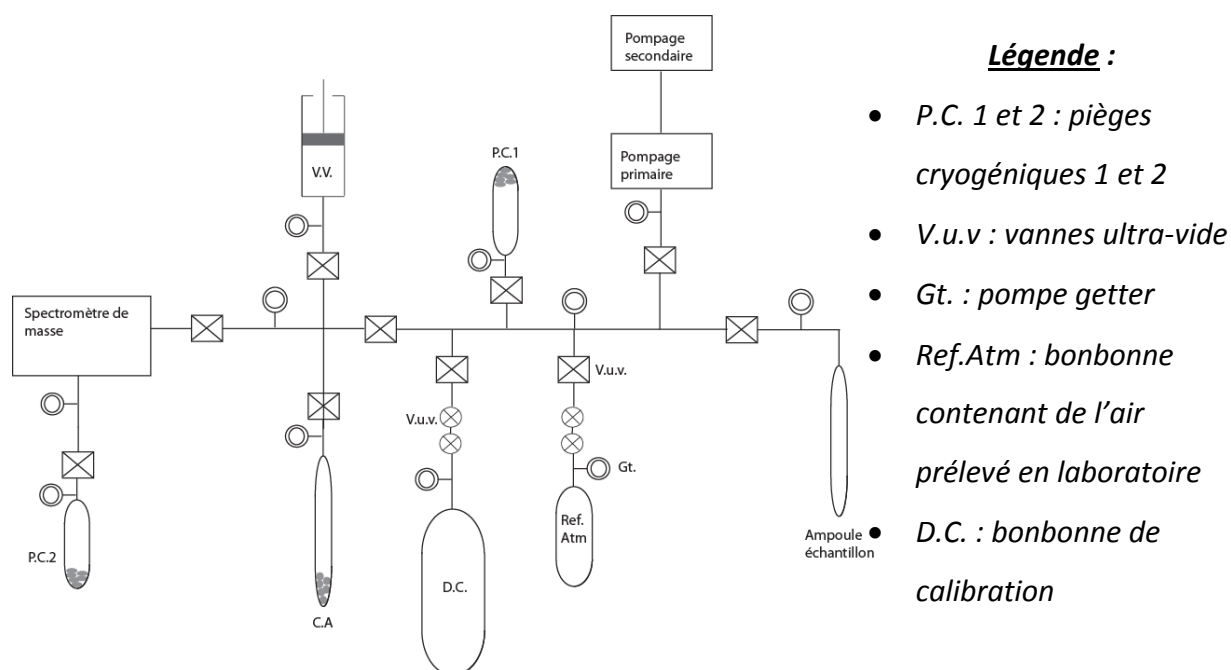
Pompage secondaire

Pompage primaire

V.V.

P.C.1

Spectromètre de masse

V.u.v.

V.u.v.

Gt.

Ref. Atm

D.C.

C.A

P.C.2

Ampoule échantillon

Légende :

- P.C. 1 et 2 : pièges cryogéniques 1 et 2
- V.u.v : vannes ultra-vide
- Gt. : pompe getter
- Ref.Atm : bonbonne contenant de l'air prélevé en laboratoire
- D.C. : bonbonne de calibration